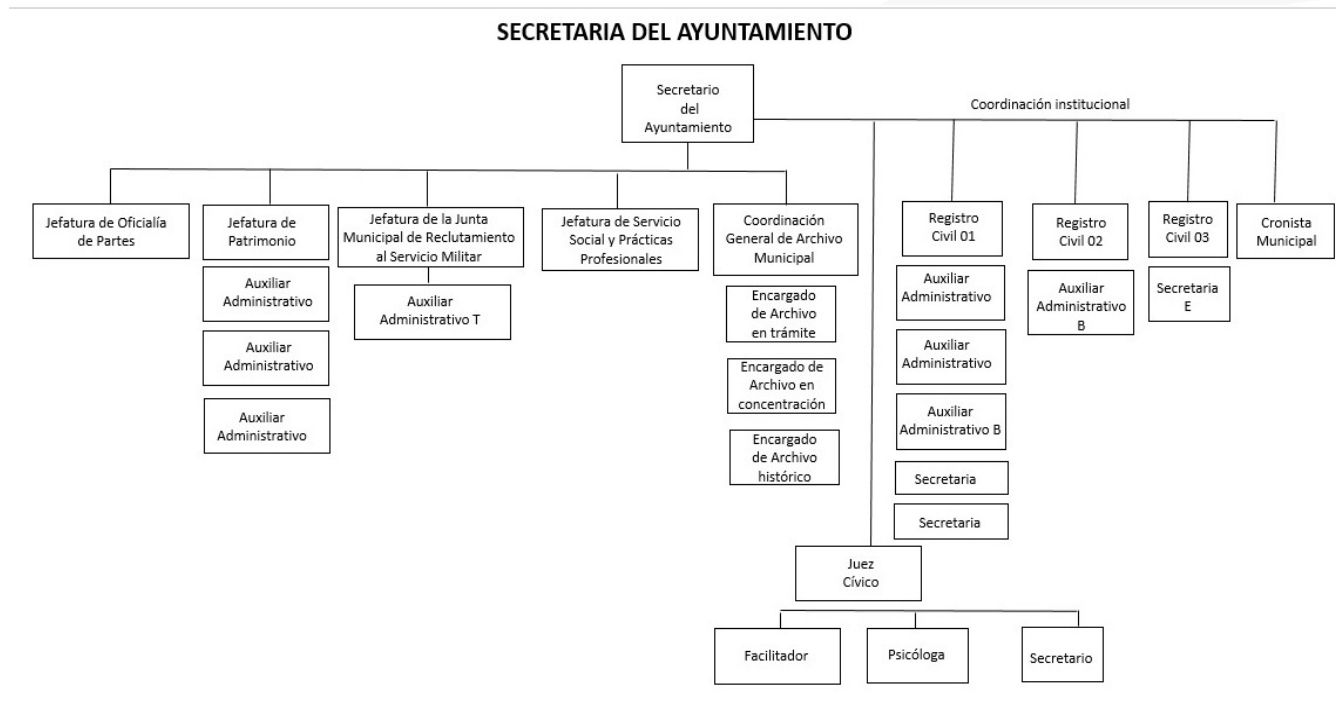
SECRETARIA DEL AYUNTAMIENTO

Secretario del Ayuntamiento

Coordinación institucional

Jefatura de Oficialía de Partes

Jefatura de Patrimonio

Auxiliar Administrativo

Auxiliar Administrativo

Auxiliar Administrativo

Jefatura de la Junta Municipal de Reclutamiento al Servicio Militar

Auxiliar Administrativo T

Jefatura de Servicio Social y Prácticas Profesionales

Coordinación General de Archivo Municipal

Encargado de Archivo en trámite

Encargado de Archivo en concentración

Encargado de Archivo histórico

Registro Civil 01

Auxiliar Administrativo

Auxiliar Administrativo

Auxiliar Administrativo B

Secretaria

Secretaria

Registro Civil 02

Auxiliar Administrativo B

Registro Civil 03

Secretaria E

Cronista Municipal

Juez Cívico

Facilitador

Psicóloga

Secretario